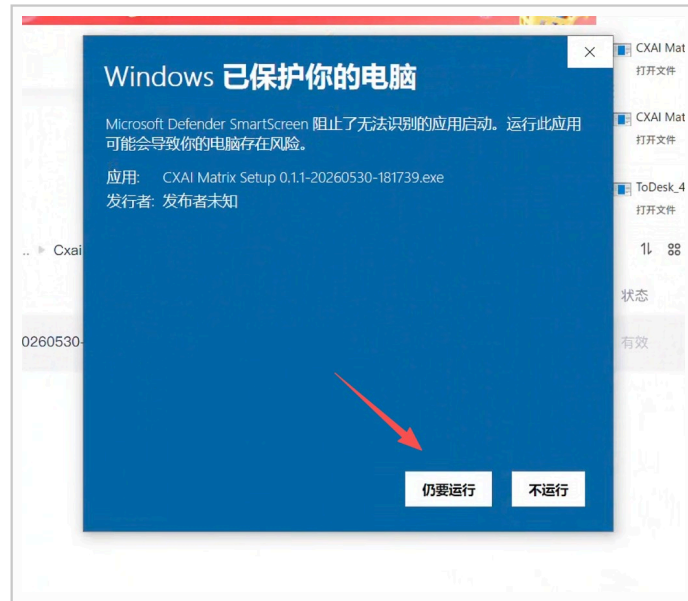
Windows 已保护你的电脑

Microsoft Defender SmartScreen 阻止了无法识别的应用启动。运行此应用可能会导致你的电脑存在风险。

应用: CXAI Matrix Setup 0.1.1-20260530-181739.exe
发行者: 发布者未知

仍要运行

不运行

CXAI Mat
打开文件

CXAI Mat
打开文件

ToDesk_4
打开文件

.. ▸ Cxai

状态

0260530-

有效